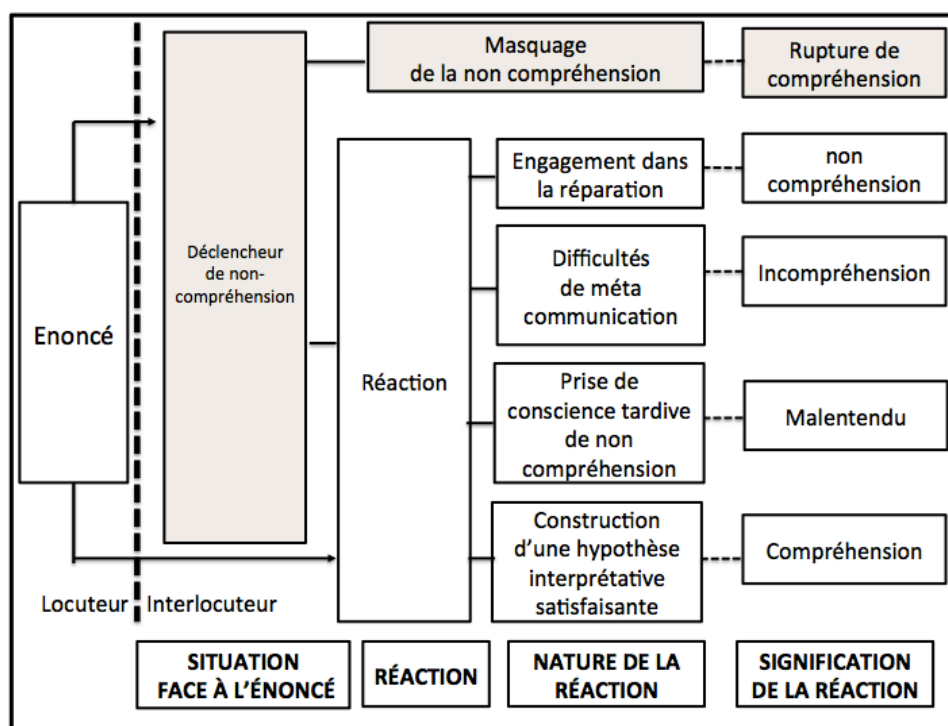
Enoncé

Déclencheur de non-compréhension

Masquage de la non compréhension

Rupture de compréhension

Réaction

Engagement dans la réparation

non compréhension

Difficultés de méta communication

Incompréhension

Prise de conscience tardive de non compréhension

Malentendu

Construction d'une hypothèse interprétative satisfaisante

Compréhension

Locuteur Interlocuteur

SITUATION FACE À L'ÉNONCÉ

RÉACTION

NATURE DE LA RÉACTION

SIGNIFICATION DE LA RÉACTION